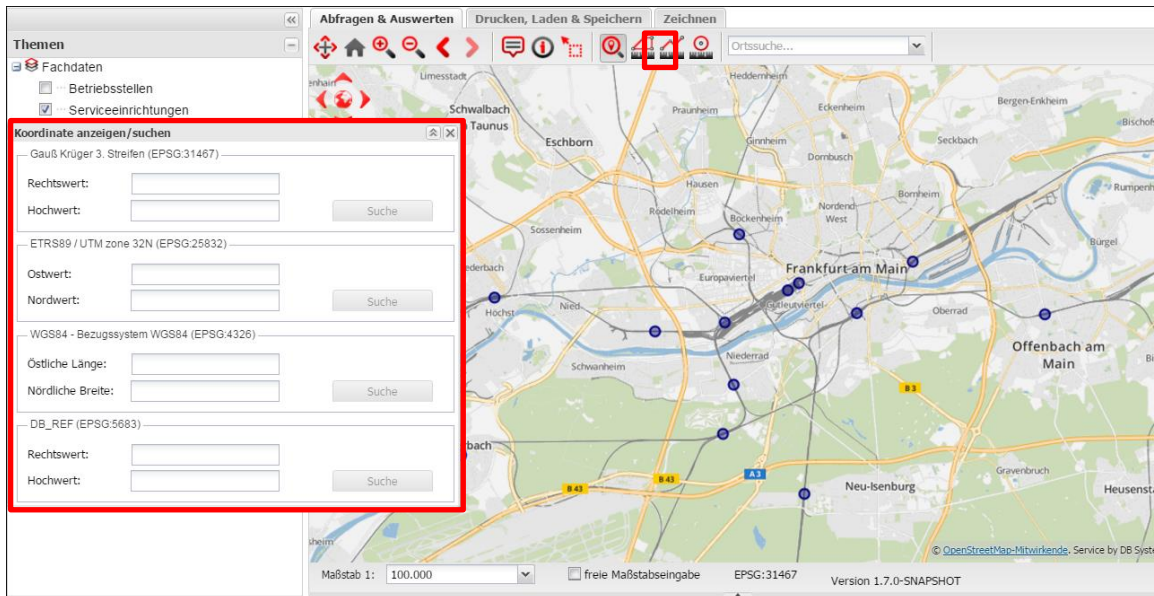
Themen

Fachdaten

Betriebsstellen

Serviceeinrichtungen

Koordinate anzeigen/suchen

Gauß Krüger 3. Streifen (EPSG:31467)

Rechtswert:

Hochwert:

Suche

ETRS89 / UTM zone 32N (EPSG:25832)

Ostwert:

Nordwert:

Suche

WGS84 - Bezugssystem WGS84 (EPSG:4326)

Östliche Länge:

Nördliche Breite:

Suche

DB_REF (EPSG:5683)

Rechtswert:

Hochwert:

Suche

Abfragen & Auswerten | Drucken, Laden & Speichern | Zeichnen

Ortssuche...

Limesstadt
Heddernheim
Schwalbach
am Taunus
Praunheim
Eckenheim
Bergen-Enkheim
Bischofs
Eschborn
Ginnheim
Dornbusch
Seckbach
Hausen
Bornheim
Rumpenh
Rödelheim
Bockenheim
Nordend West
Sossenheim
Bürgel
Europaviertel
Frankfurt am Main
Nied
Höchst
Gutleutviertel
Oberrad
Offenbach am Main
Niederrad
Schwanheim
B 3
A 3
B 43
B 43
Gravenbruch
Neu-Isenburg
Heusensta
© OpenStreetMap-Mitwirkende, Service by DB Syste

Maßstab 1: 100.000
freie Maßstabseingabe
EPSG:31467
Version 1.7.0-SNAPSHOT